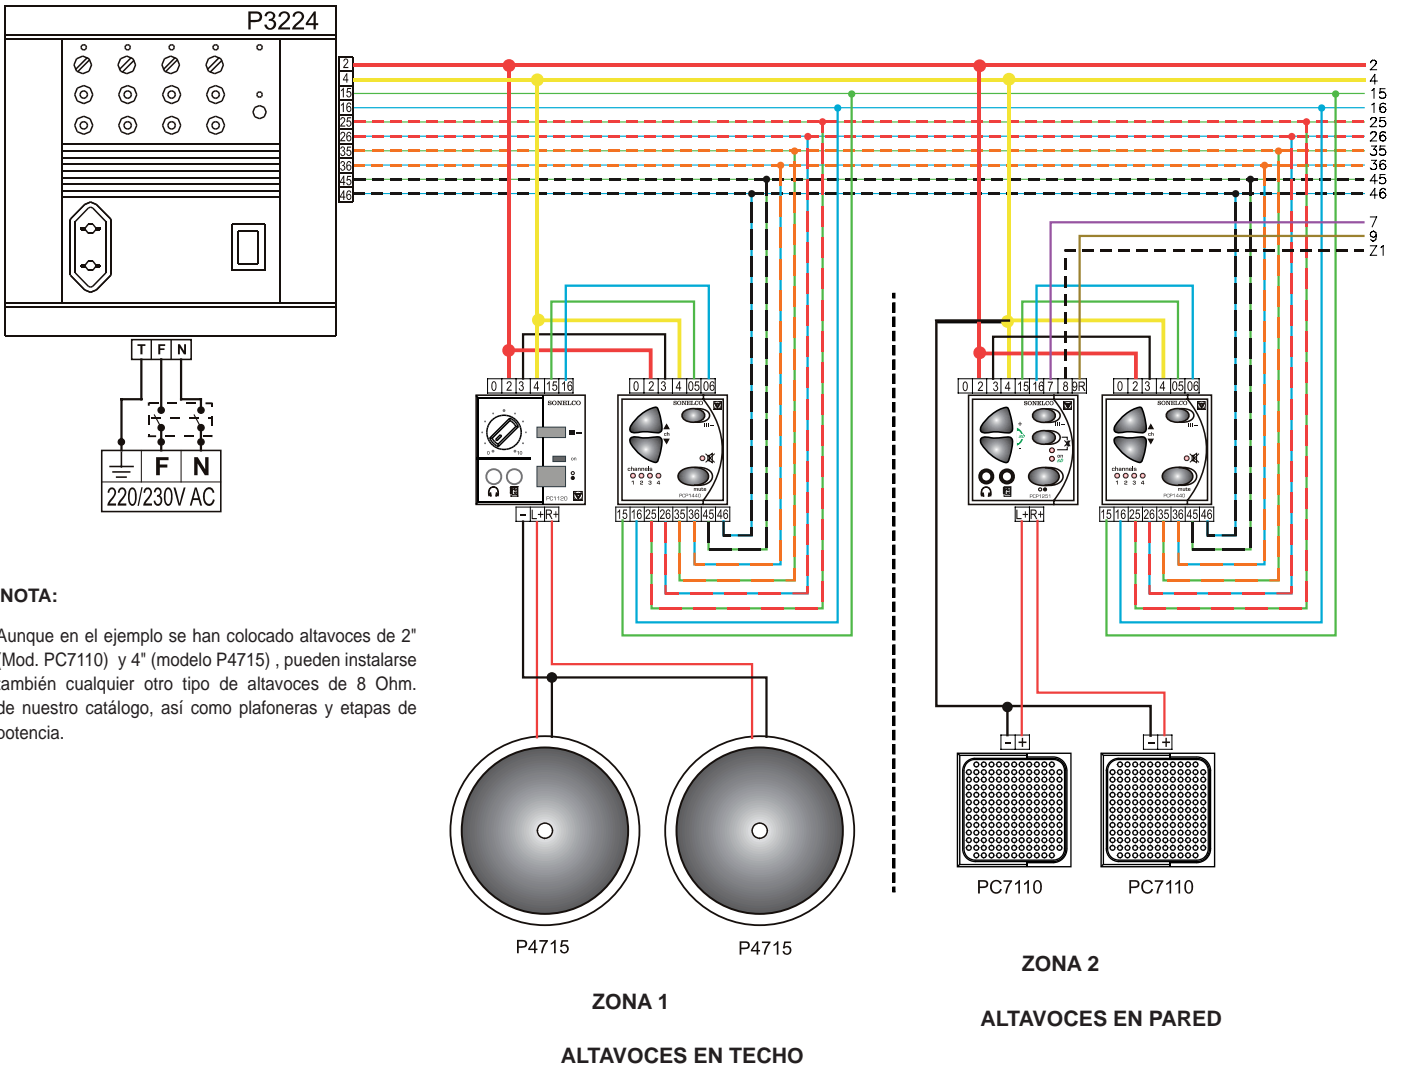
P3224

2
4
15
16
25
26
35
36
45
46

2
4
15
16
25
26
35
36
45
46
7
9
Z1

T F N

F N
220/230V AC

0 2 3 4 15 16
SONELCO
PC1120
- L+ R+

0 2 3 4 05 06
SONELCO
channels
1 2 3 4
mute
PCP1440
15 16 25 26 35 36 45 46

0 2 3 4 15 16 7 8 9R
SONELCO
PCP1251
L+ R+

0 2 3 4 05 06
SONELCO
channels
1 2 3 4
mute
PCP1440
15 16 25 26 35 36 45 46

NOTA:

Aunque en el ejemplo se han colocado altavoces de 2" (Mod. PC7110) y 4" (modelo P4715) , pueden instalarse también cualquier otro tipo de altavoces de 8 Ohm. de nuestro catálogo, así como plafoneras y etapas de potencia.

- +
- +

P4715
P4715

PC7110
PC7110

ZONA 1
ALTAVOCES EN TECHO

ZONA 2
ALTAVOCES EN PARED